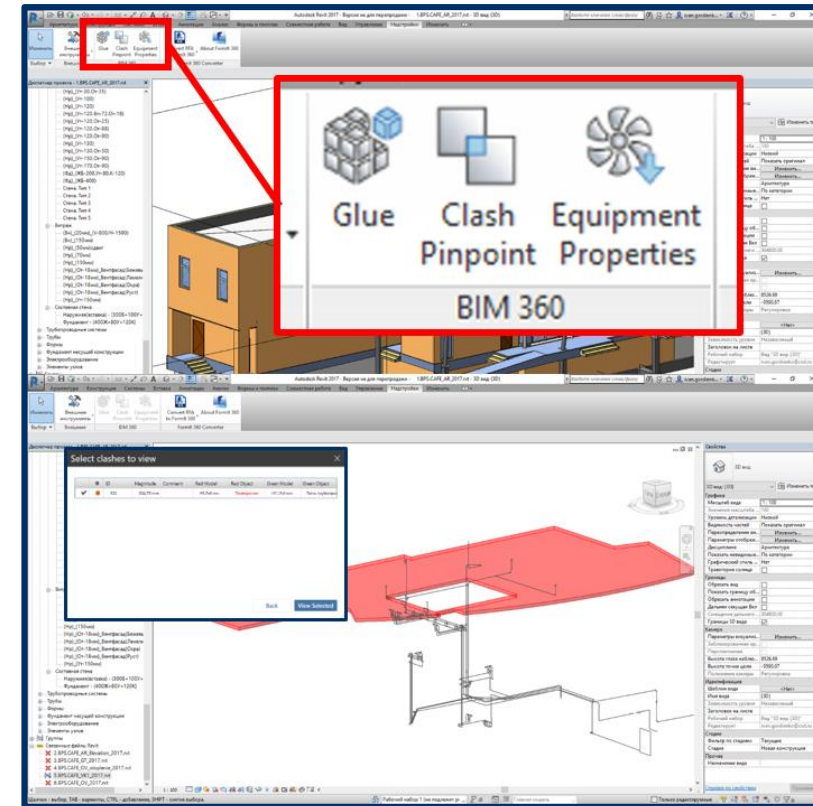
Glue

Clash Pinpoint

Equipment Properties

BIM 360

Autodesk Revit 2017 - Версия не для перепродажи - 1.BPS.CAFE_AR_2017.rvt - 3D вид: {3D}

Изменить

Внешние инструменты

Glue

Clash Pinpoint

Equipment Properties

Convert RFA to Forma 360

About FormIt 360

Выбор

BIM 360

FormIt 360 Converter

Диспетчер проекта - 1.BPS.CAFE_AR_2017.rvt

Стена Тип 1

Стена Тип 2

Стена Тип 3

Стена Тип 4

Стена Тип 5

Витраж

Составная стена

Трубопроводные системы

Трубы

Фермы

Фундамент несущей конструкции

Элементы узлов

Группы

Связанные файлы Revit

2.BPS.CAFE_AR_Elevation_2017.rvt

3.BPS.CAFE_GT_2017.rvt

4.BPS.CAFE_OV_otoplenie_2017.rvt

5.BPS.CAFE_MEC_2017.rvt

6.BPS.CAFE_OV_2017.rvt

Select clashes to view

ID

Magnitude

Comment

Red Model

Red Object

Green Model

Green Object

Back

View Selected

Свойства

3D вид

3D вид: {3D}

Изменить тип

Графика

Масштаб вида

1:100

Уровень детализации

Низкий

Видимость частей

Показать оригинал

Переопределения видимости/графики

Изменить...

Параметры отображения графики

Изменить...

Дисциплина

Архитектура

Показать невидимые линии

По категории

Графический стиль по умолчанию

Нет

Траектория солнца

Границы

Обрезать вид

Показать границу обрезки

Обрезать аннотации

Дальняя секущая плоскость

Границы 3D вида

Камера

Параметры визуализации

Изменить...

Заблокированная ориентация

Перспективная

Высота глаза наблюдателя

9526.66

Высота точки цели

-3560.07

Положение камеры

Регулировка

Идентификация

Шаблон вида

<Нет>

Имя вида

{3D}

Зависимость

Независимый

Заголовок на листе

Рабочий набор

Вид "3D вида {3D}"

Редактирует

Стадии

Фильтр по стадиям

Текущая

Стадия

Новая конструкция

Прочее

Назначение вида

Справка по свойствам

Применить

1 : 100

Рабочий набор 1 (не подлежит ре...

Только редактируемые